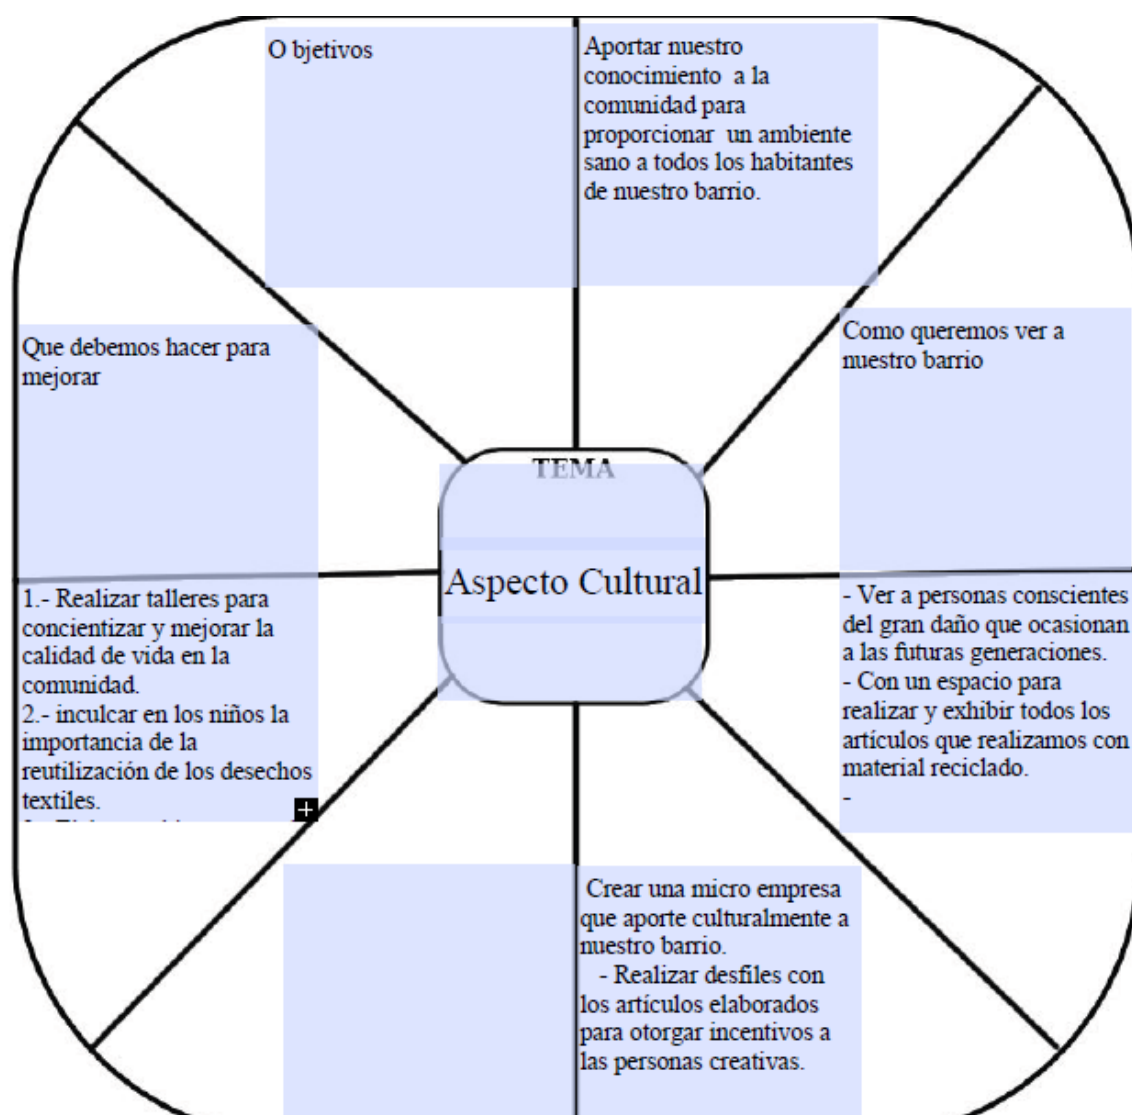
O bjetivos

Aportar nuestro conocimiento a la comunidad para proporcionar un ambiente sano a todos los habitantes de nuestro barrio.

Que debemos hacer para mejorar

Como queremos ver a nuestro barrio

TEMA

Aspecto Cultural

1.- Realizar talleres para concientizar y mejorar la calidad de vida en la comunidad.
2.- inculcar en los niños la importancia de la reutilización de los desechos textiles.
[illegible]

- Ver a personas conscientes del gran daño que ocasionan a las futuras generaciones.
- Con un espacio para realizar y exhibir todos los artículos que realizamos con material reciclado.
-

Crear una micro empresa que aporte culturalmente a nuestro barrio.
- Realizar desfiles con los artículos elaborados para otorgar incentivos a las personas creativas.